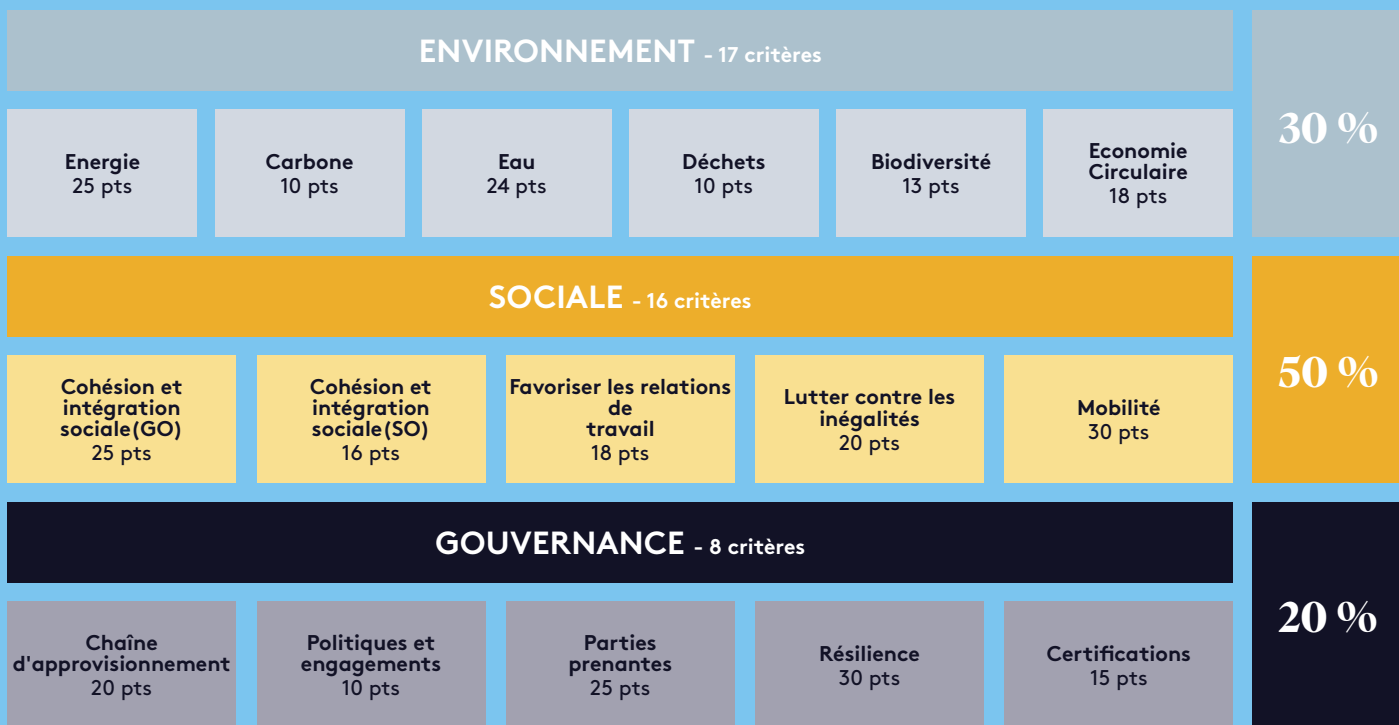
ENVIRONNEMENT - 17 critères

30 %

Energie
25 pts

Carbone
10 pts

Eau
24 pts

Déchets
10 pts

Biodiversité
13 pts

Economie Circulaire
18 pts

SOCIALE - 16 critères

50 %

Cohésion et intégration sociale(GO)
25 pts

Cohésion et intégration sociale(SO)
16 pts

Favoriser les relations de travail
18 pts

Lutter contre les inégalités
20 pts

Mobilité
30 pts

GOUVERNANCE - 8 critères

20 %

Chaîne d'approvisionnement
20 pts

Politiques et engagements
10 pts

Parties prenantes
25 pts

Résilience
30 pts

Certifications
15 pts